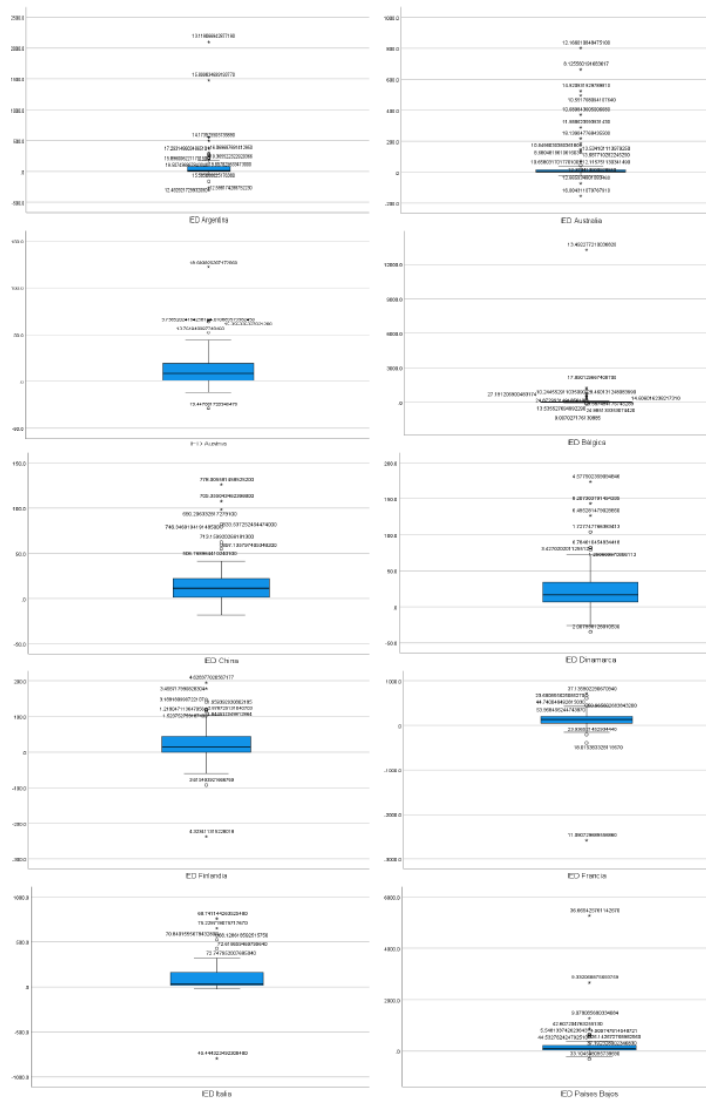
2000.0
1500.0
1000.0
500.0
0
-500.0
IED Argentina

1000.0
800.0
600.0
400.0
200.0
0
-200.0
IED Australia

150.0
100.0
50.0
0
-50.0
IED Austria

12000.0
9000.0
6000.0
3000.0
0
IED Bélgica

150.0
100.0
50.0
0
-50.0
IED China

200.0
150.0
100.0
50.0
0
-50.0
IED Dinamarca

2000.0
1000.0
0
-1000.0
-2000.0
-3000.0
IED Finlandia

1000.0
0
-1000.0
-2000.0
-3000.0
IED Francia

1000.0
500.0
0
-500.0
-1000.0
IED Italia

6000.0
4000.0
2000.0
0
IED Países Bajos